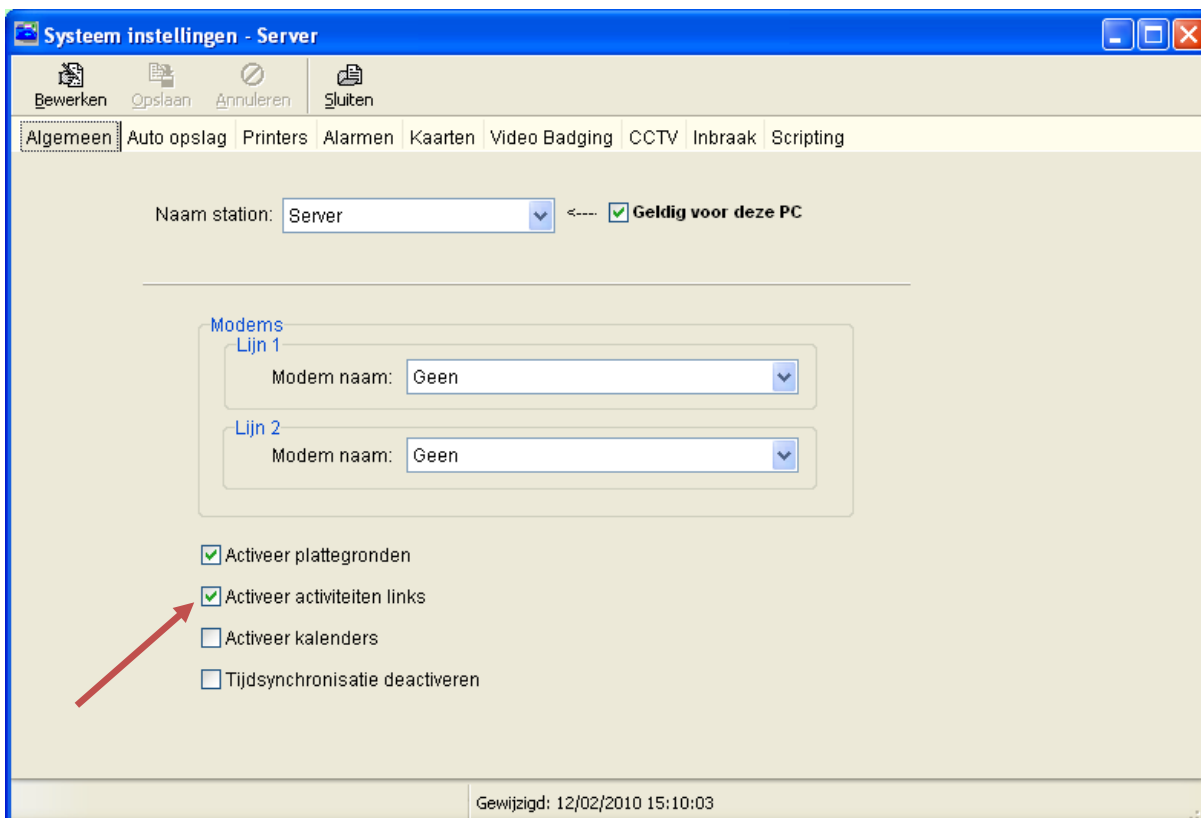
Systeem instellingen - Server

Bewerken
Opslaan
Annuleren
Sluiten

Algemeen
Auto opslag
Printers
Alarmen
Kaarten
Video Badging
CCTV
Inbraak
Scripting

Naam station: Server
<---- Geldig voor deze PC

Modems
Lijn 1
Modem naam: Geen
Lijn 2
Modem naam: Geen

Activeer plattegronden
Activeer activiteiten links
Activeer kalenders
Tijdsynchronisatie deactiveren

Gewijzigd: 12/02/2010 15:10:03